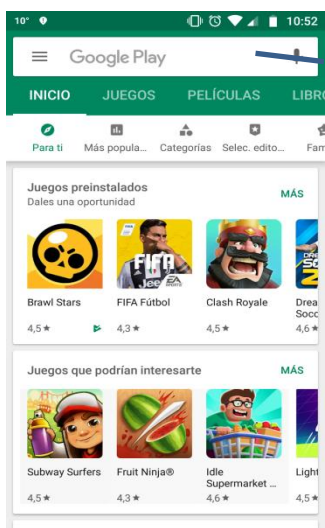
10° 10:52

Google Play

INICIO JUEGOS PELÍCULAS LIBRO

Para ti Más popula... Categorías Selec. edito... Fam

Juegos preinstalados
Dales una oportunidad
MÁS

Brawl Stars 4,5★
FIFA Fútbol 4,3★
Clash Royale 4,5★
Drea Socc 4,6★

Juegos que podrían interesarte
MÁS

Subway Surfers 4,5★
Fruit Ninja® 4,3★
Idle Supermarket ... 4,6★
Light 4,5★